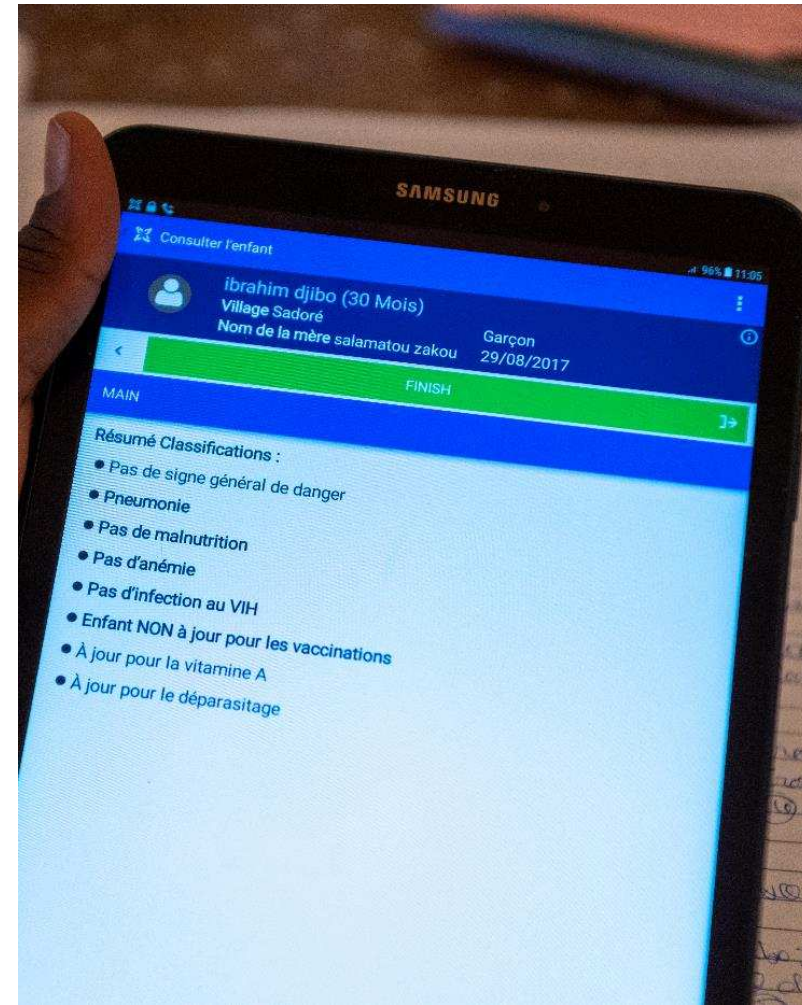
SAMSUNG

96% 11:05

Consulter l'enfant

ibrahim djibo (30 Mois)
Village Sadoré
Nom de la mère salamatou zakou

Garçon
29/08/2017

FINISH

MAIN

Résumé Classifications :
• Pas de signe général de danger
• Pneumonie
• Pas de malnutrition
• Pas d'anémie
• Pas d'infection au VIH
• Enfant NON à jour pour les vaccinations
• À jour pour la vitamine A
• À jour pour le déparasitage